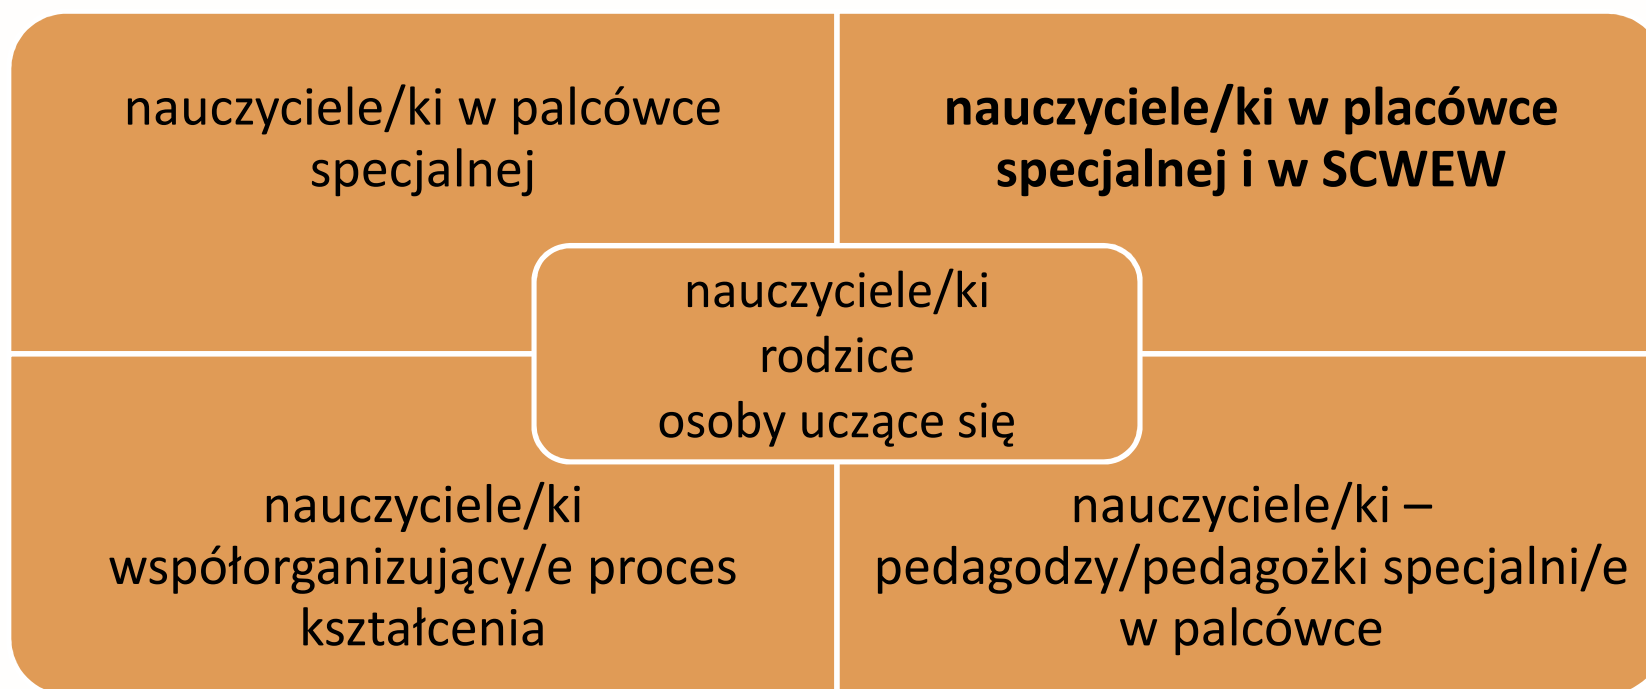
nauczyciele/ki w palcówce specjalnej

nauczyciele/ki w placówce specjalnej i w SCWEW

nauczyciele/ki
rodzice
osoby uczące się

nauczyciele/ki współorganizujący/e proces kształcenia

nauczyciele/ki – pedagodzy/pedagożki specjalni/e w palcówce